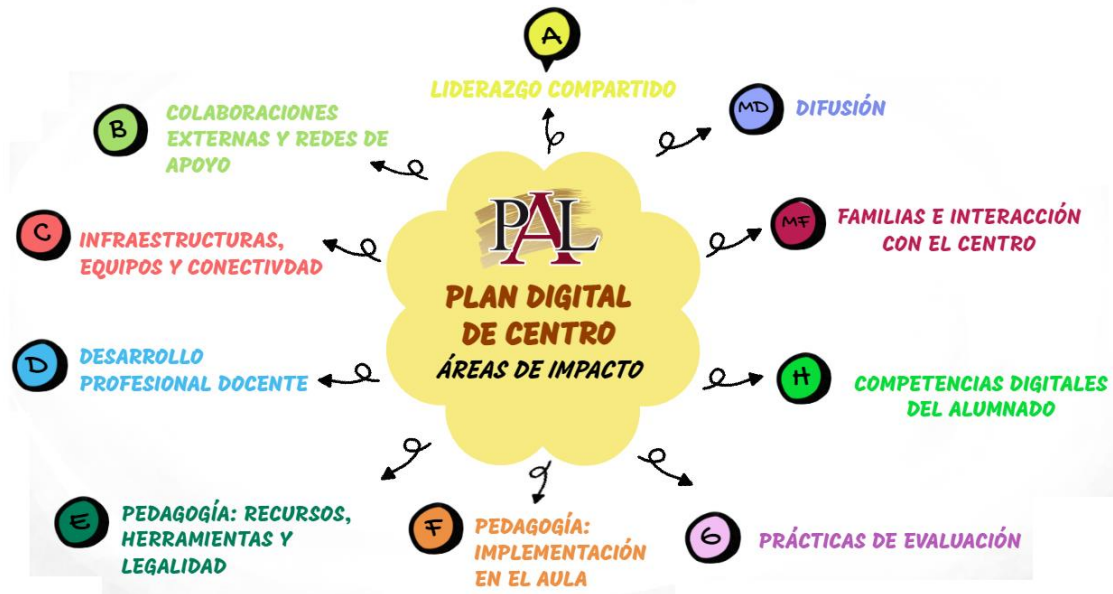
A
LIDERAZGO COMPARTIDO

MD
DIFUSIÓN

B
COLABORACIONES EXTERNAS Y REDES DE APOYO

PAL
PLAN DIGITAL DE CENTRO
ÁREAS DE IMPACTO

MF
FAMILIAS E INTERACCIÓN CON EL CENTRO

C
INFRAESTRUCTURAS, EQUIPOS Y CONECTIVDAD

D
DESARROLLO PROFESIONAL DOCENTE

H
COMPETENCIAS DIGITALES DEL ALUMNADO

E
PEDAGOGÍA: RECURSOS, HERRAMIENTAS Y LEGALIDAD

F
PEDAGOGÍA: IMPLEMENTACIÓN EN EL AULA

G
PRÁCTICAS DE EVALUACIÓN